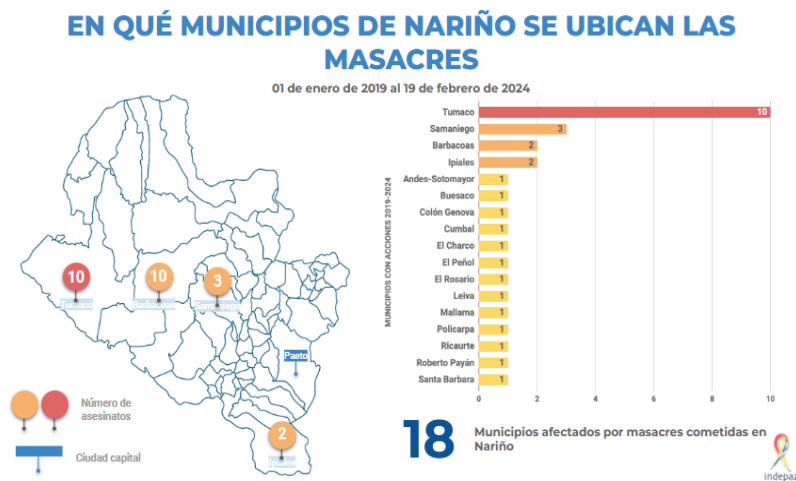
EN QUÉ MUNICIPIOS DE NARIÑO SE UBICAN LAS MASACRES

01 de enero de 2019 al 19 de febrero de 2024

10
Tumaco
10
Barbacoas
3
Samaniego
Pasto
2
Ipiales

Número de asesinatos

Ciudad capital

MUNICIPIOS CON ACCIONES 2019-2024

| Municipio | Masacres |
|---|---|
| Tumaco | 10 |
| Samaniego | 3 |
| Barbacoas | 2 |
| Ipiales | 2 |
| Andes-Sotomayor | 1 |
| Buesaco | 1 |
| Colón Genova | 1 |
| Cumbal | 1 |
| El Charco | 1 |
| El Peñol | 1 |
| El Rosario | 1 |
| Leiva | 1 |
| Mallama | 1 |
| Policarpa | 1 |
| Ricaurte | 1 |
| Roberto Payán | 1 |
| Santa Barbara | 1 |

0 2 4 6 8 10

18 Municipios afectados por masacres cometidas en Nariño

indepaz